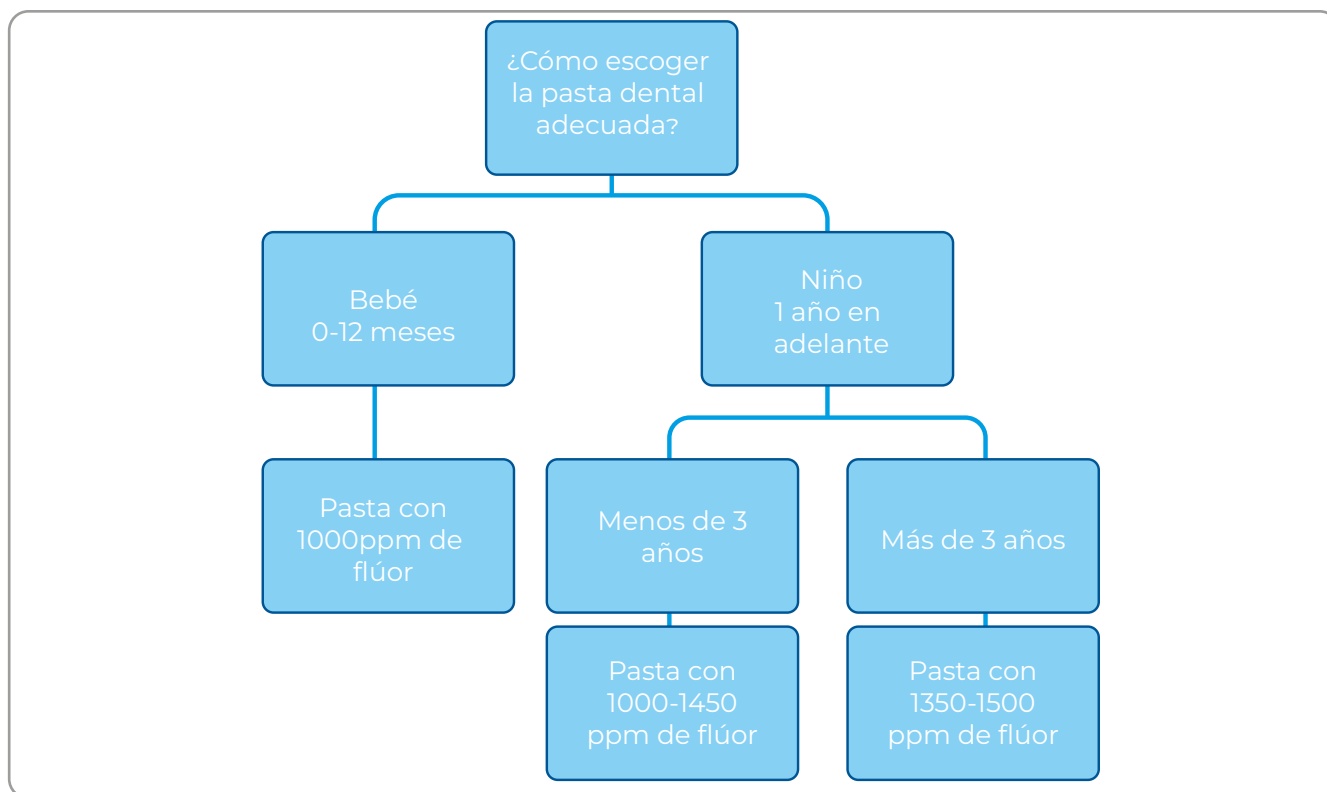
¿Cómo escoger la pasta dental adecuada?

Bebé
0-12 meses

Niño
1 año en adelante

Pasta con 1000ppm de flúor

Menos de 3 años

Más de 3 años

Pasta con 1000-1450 ppm de flúor

Pasta con 1350-1500 ppm de flúor